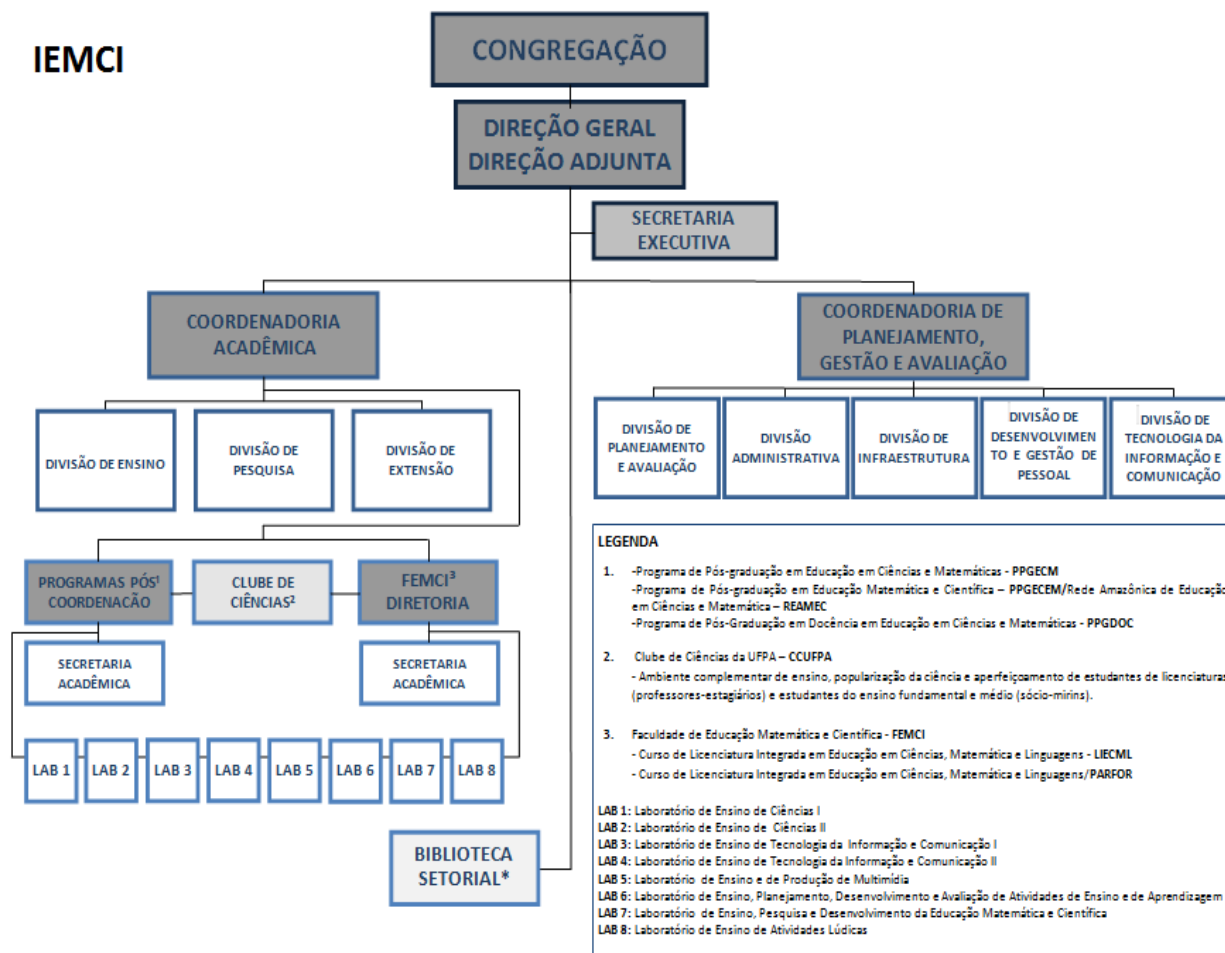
IEMCI

CONGREGAÇÃO

DIREÇÃO GERAL
DIREÇÃO ADJUNTA

SECRETARIA EXECUTIVA

COORDENADORIA ACADÊMICA

COORDENADORIA DE PLANEJAMENTO, GESTÃO E AVALIAÇÃO

DIVISÃO DE ENSINO

DIVISÃO DE PESQUISA

DIVISÃO DE EXTENSÃO

DIVISÃO DE PLANEJAMENTO E AVALIAÇÃO

DIVISÃO ADMINISTRATIVA

DIVISÃO DE INFRAESTRUTURA

DIVISÃO DE DESENVOLVIMENTO E GESTÃO DE PESSOAL

DIVISÃO DE TECNOLOGIA DA INFORMAÇÃO E COMUNICAÇÃO

PROGRAMAS PÓS¹ COORDENAÇÃO

CLUBE DE CIÊNCIAS²

FEMCI³ DIRETORIA

SECRETARIA ACADÊMICA

SECRETARIA ACADÊMICA

LAB 1 | LAB 2 | LAB 3 | LAB 4 | LAB 5 | LAB 6 | LAB 7 | LAB 8

BIBLIOTECA SETORIAL*

LEGENDA

1. -Programa de Pós-graduação em Educação em Ciências e Matemáticas - PPGECM
-Programa de Pós-graduação em Educação Matemática e Científica – PPGECEM/Rede Amazônica de Educação em Ciências e Matemática – REAMEC
-Programa de Pós-Graduação em Docência em Educação em Ciências e Matemáticas - PPGDOC

2. Clube de Ciências da UFPA – CCUFPA
- Ambiente complementar de ensino, popularização da ciência e aperfeiçoamento de estudantes de licenciaturas (professores-estagiários) e estudantes do ensino fundamental e médio (sócio-mirins).

3. Faculdade de Educação Matemática e Científica - FEMCI
- Curso de Licenciatura Integrada em Educação em Ciências, Matemática e Linguagens - LIECML
- Curso de Licenciatura Integrada em Educação em Ciências, Matemática e Linguagens/PARFOR

LAB 1: Laboratório de Ensino de Ciências I
LAB 2: Laboratório de Ensino de Ciências II
LAB 3: Laboratório de Ensino de Tecnologia da Informação e Comunicação I
LAB 4: Laboratório de Ensino de Tecnologia da Informação e Comunicação II
LAB 5: Laboratório de Ensino e de Produção de Multimídia
LAB 6: Laboratório de Ensino, Planejamento, Desenvolvimento e Avaliação de Atividades de Ensino e de Aprendizagem
LAB 7: Laboratório de Ensino, Pesquisa e Desenvolvimento da Educação Matemática e Científica
LAB 8: Laboratório de Ensino de Atividades Lúdicas